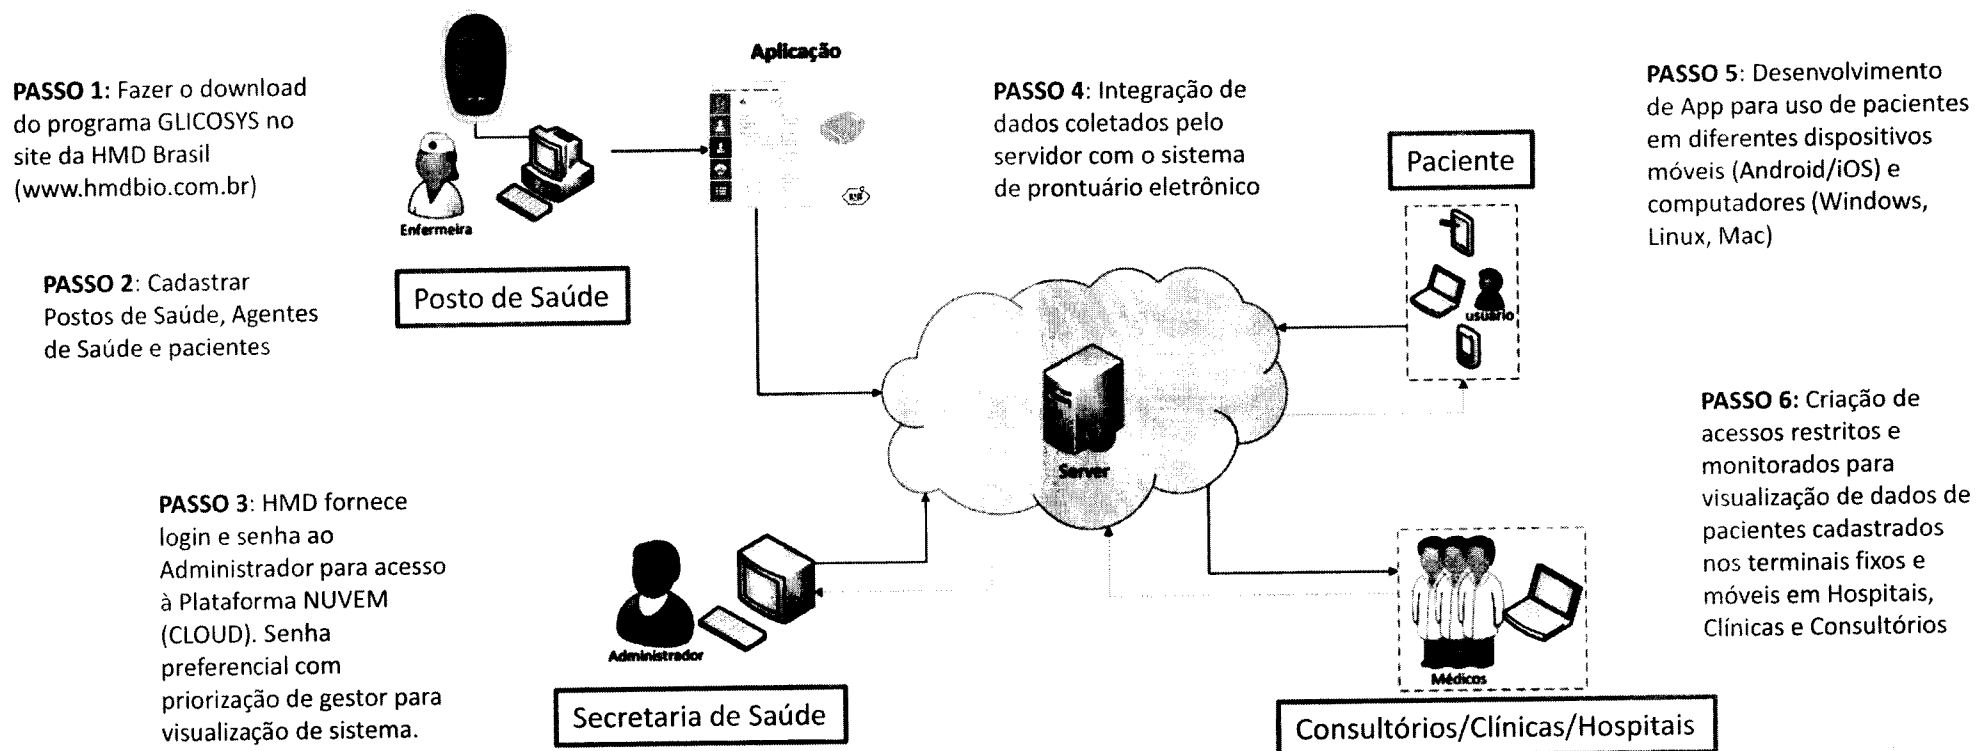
PASSO 1: Fazer o download do programa GLICOSYS no site da HMD Brasil (www.hmdbio.com.br)

Enfermeira

Aplicação

Posto de Saúde

PASSO 2: Cadastrar Postos de Saúde, Agentes de Saúde e pacientes

PASSO 4: Integração de dados coletados pelo servidor com o sistema de prontuário eletrônico

Paciente

usuário

PASSO 5: Desenvolvimento de App para uso de pacientes em diferentes dispositivos móveis (Android/iOS) e computadores (Windows, Linux, Mac)

Server

PASSO 6: Criação de acessos restritos e monitorados para visualização de dados de pacientes cadastrados nos terminais fixos e móveis em Hospitais, Clínicas e Consultórios

PASSO 3: HMD fornece login e senha ao Administrador para acesso à Plataforma NUVEM (CLOUD). Senha preferencial com priorização de gestor para visualização de sistema.

Administrador

Secretaria de Saúde

Médicos

Consultórios/Clínicas/Hospitais